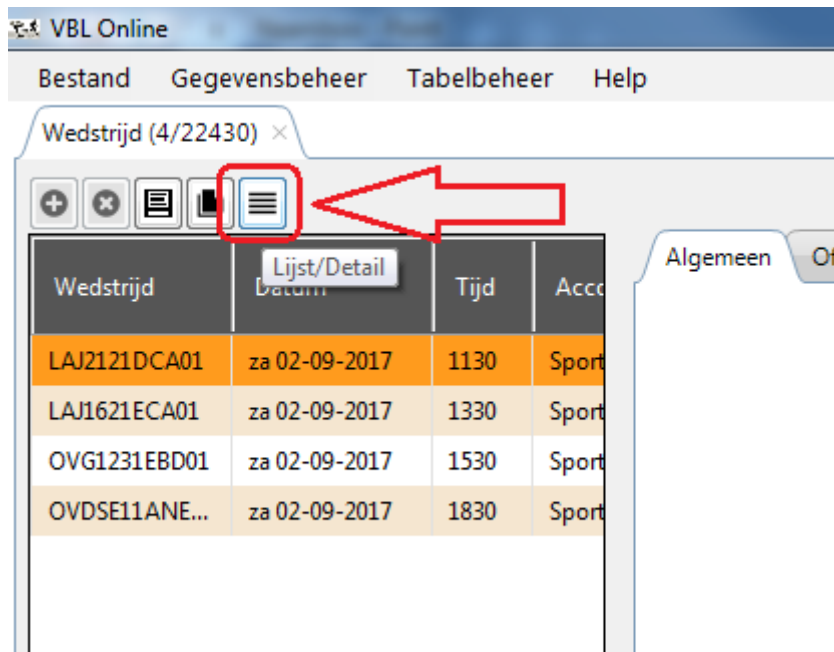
VBL Online

Bestand Gegevensbeheer Tabelbeheer Help

Wedstrijd (4/22430) ×

Lijst/Detail

| Wedstrijd | Datum | Tijd | Acco |
|---|---|---|---|
| LAJ2121DCA01 | za 02-09-2017 | 1130 | Sport |
| LAJ1621ECA01 | za 02-09-2017 | 1330 | Sport |
| OVG1231EBD01 | za 02-09-2017 | 1530 | Sport |
| OVDSE11ANE... | za 02-09-2017 | 1830 | Sport |

Algemeen Of